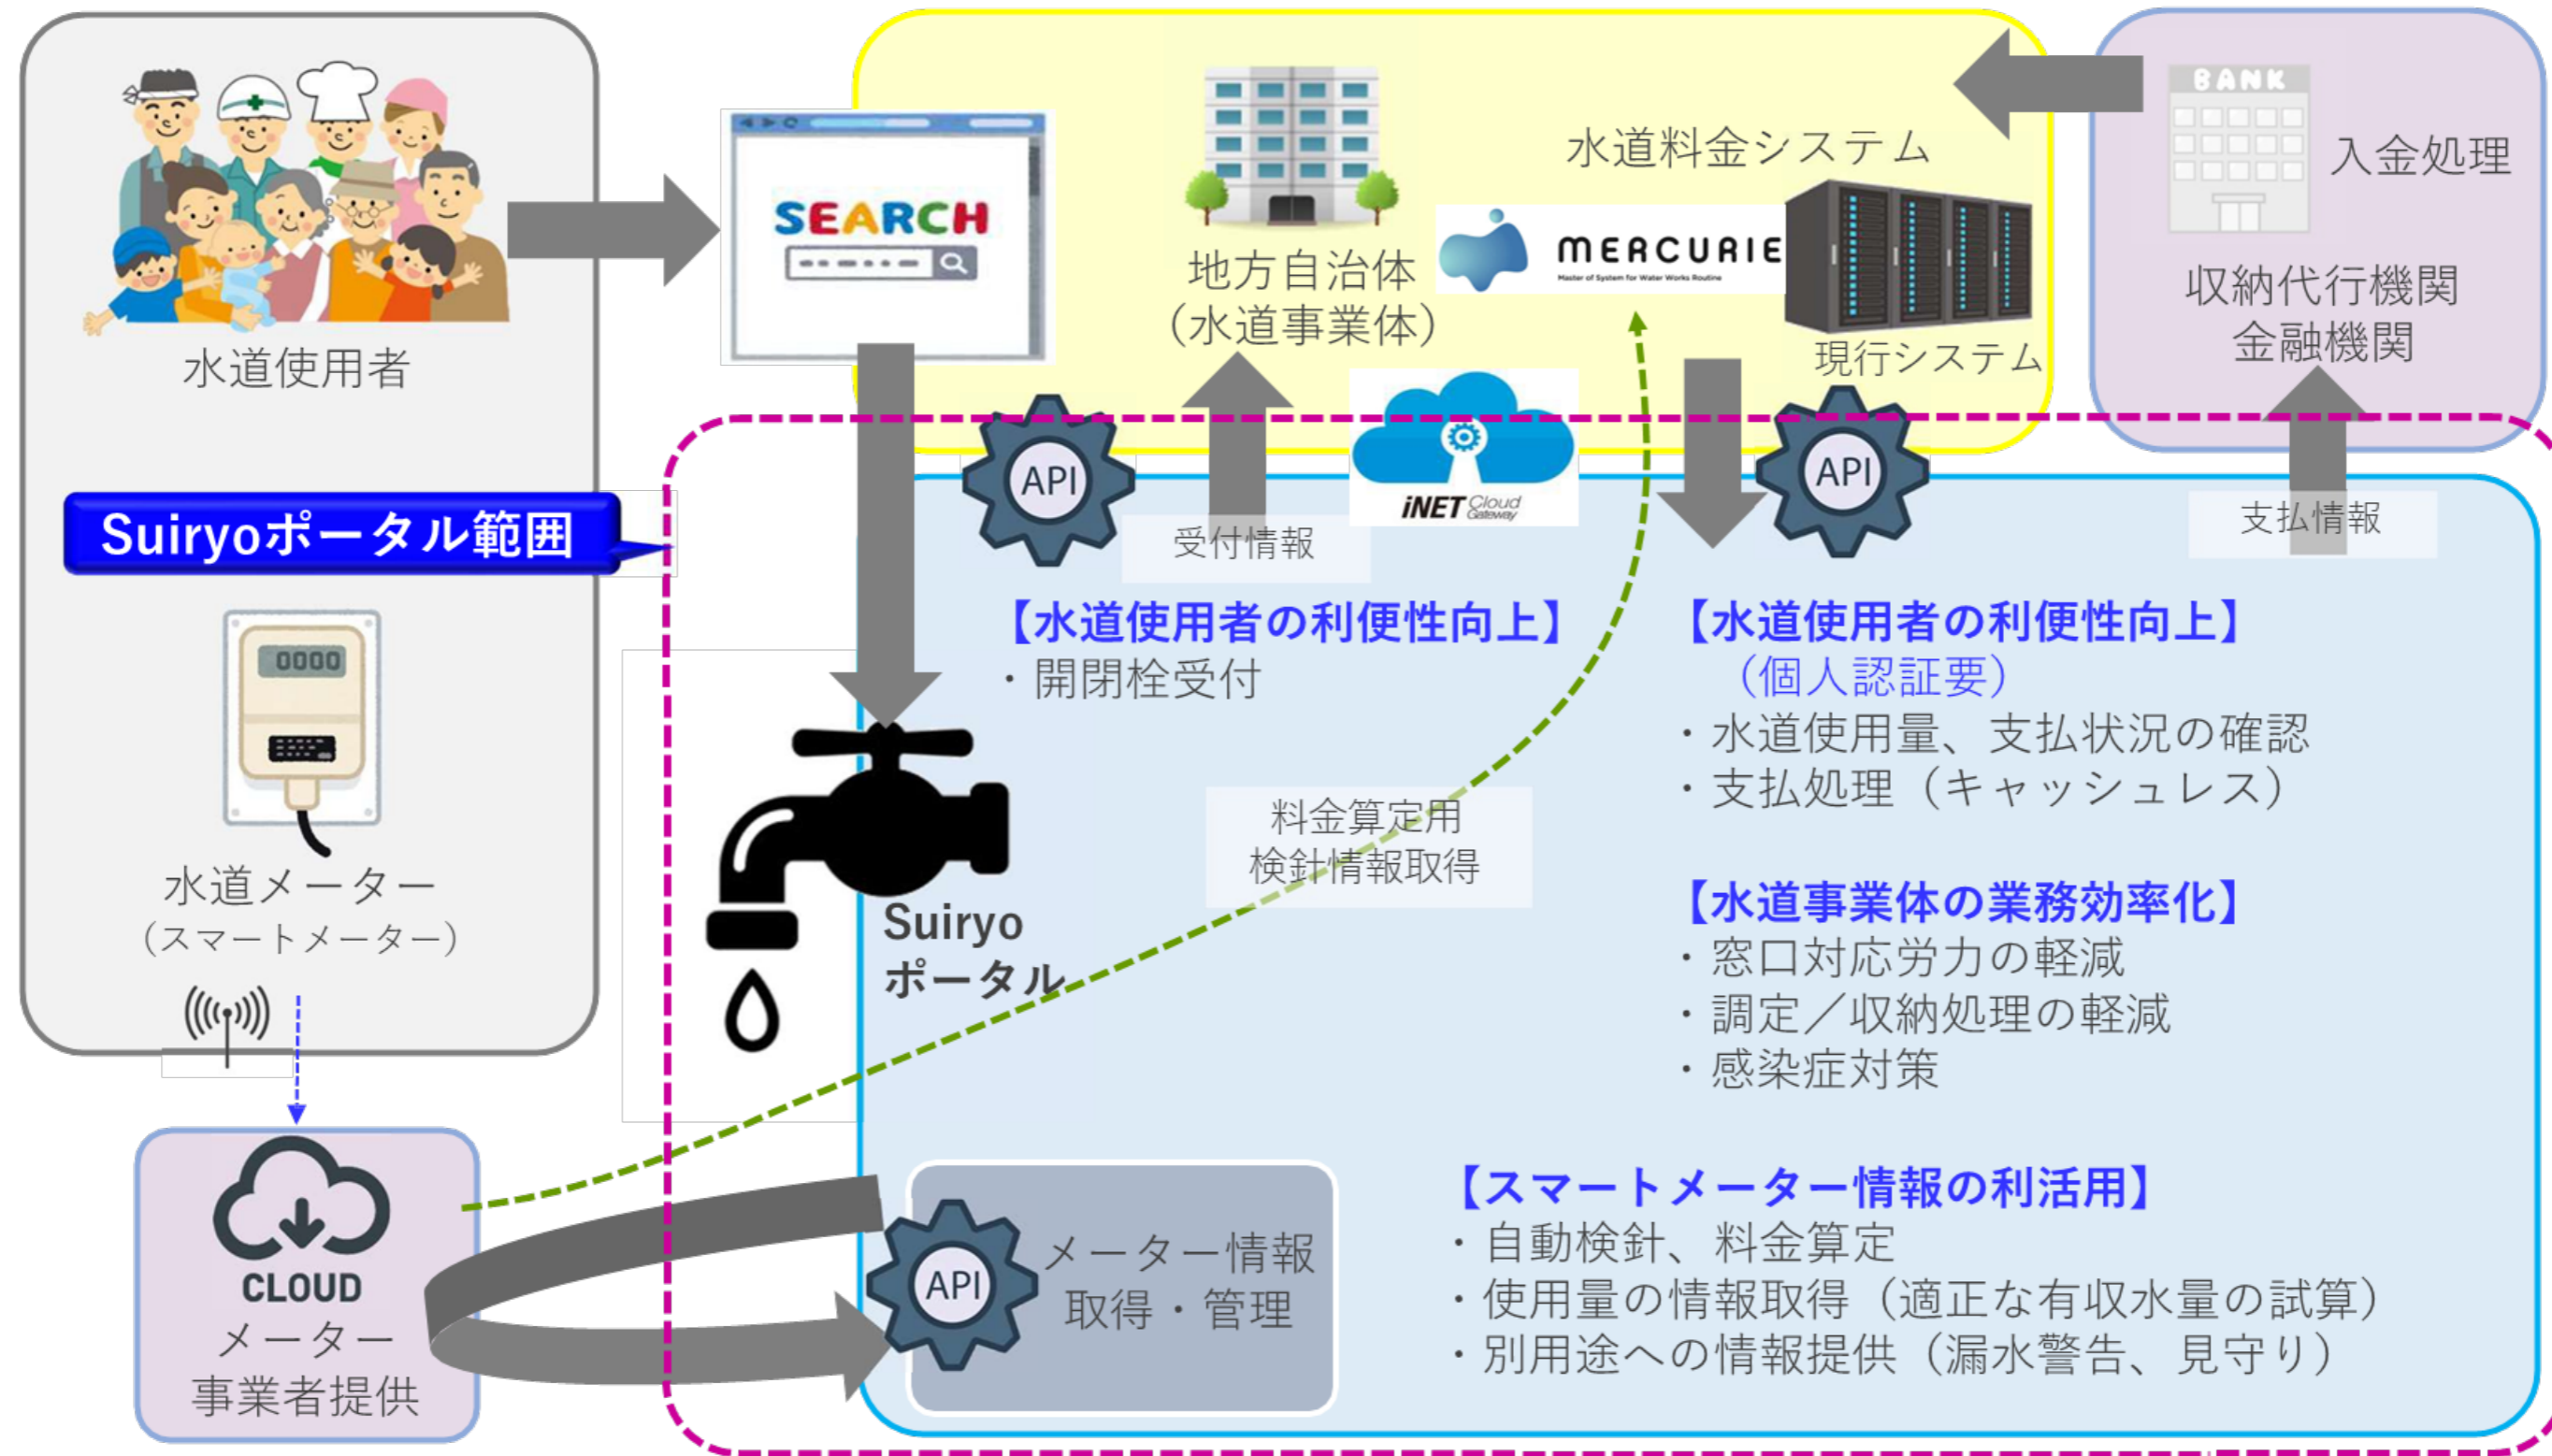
水道使用者

SEARCH

地方自治体
(水道事業体)

水道料金システム

MERCURIE
Master of System for Water Works Routine

現行システム

BANK

入金処理

収納代行機関
金融機関

Suiryoポータル範囲

API

受付情報

iNET Cloud Gateway

API

支払情報

【水道使用者の利便性向上】
・開閉栓受付

【水道使用者の利便性向上】
(個人認証要)
・水道使用量、支払状況の確認
・支払処理(キャッシュレス)

0000

水道メーター
(スマートメーター)

料金算定用
検針情報取得

Suiryo
ポータル

【水道事業体の業務効率化】
・窓口対応労力の軽減
・調定/収納処理の軽減
・感染症対策

CLOUD
メーター
事業者提供

API

メーター情報
取得・管理

【スマートメーター情報の利活用】
・自動検針、料金算定
・使用量の情報取得(適正な有収水量の試算)
・別用途への情報提供(漏水警告、見守り)